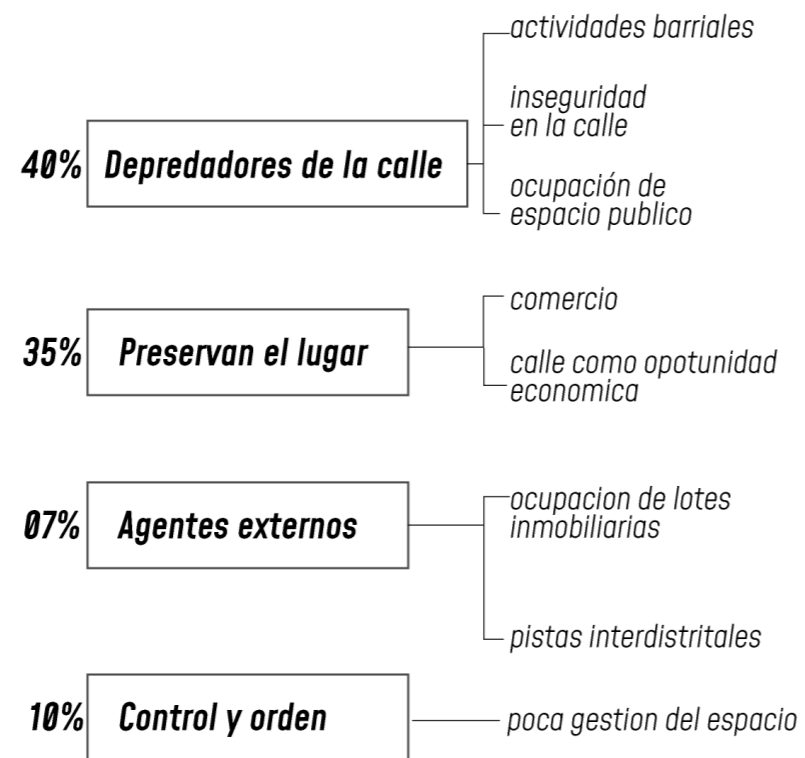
40% Depredadores de la calle

actividades barriales

inseguridad en la calle

ocupación de espacio publico

35% Preservan el lugar

comercio

calle como opotunidad economica

07% Agentes externos

ocupacion de lotes inmobiliarias

pistas interdistritales

10% Control y orden

poca gestion del espacio